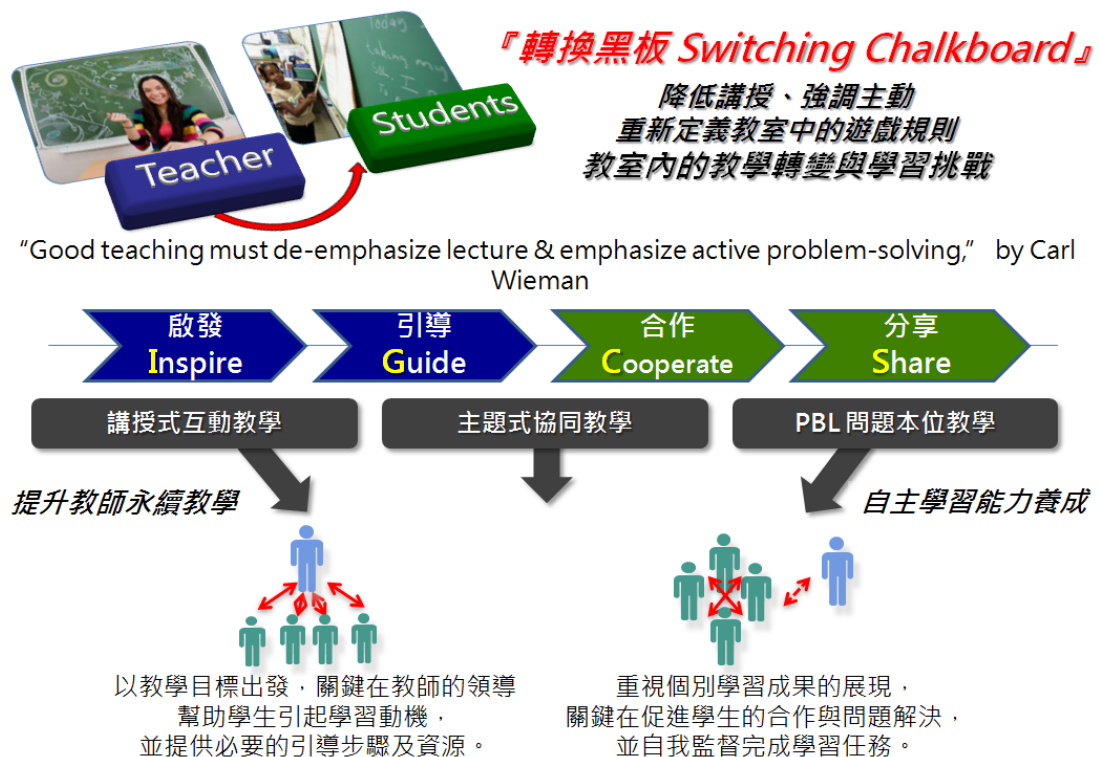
Teacher

Students

『轉換黑板 Switching Chalkboard』

降低講授、強調主動
重新定義教室中的遊戲規則
教室內的教學轉變與學習挑戰

"Good teaching must de-emphasize lecture & emphasize active problem-solving," by Carl Wieman

啟發
Inspire

引導
Guide

合作
Cooperate

分享
Share

講授式互動教學

主題式協同教學

PBL 問題本位教學

提升教師永續教學

自主學習能力養成

以教學目標出發，關鍵在教師的領導
幫助學生引起學習動機，
並提供必要的引導步驟及資源。

重視個別學習成果的展現，
關鍵在促進學生的合作與問題解決，
並自我監督完成學習任務。